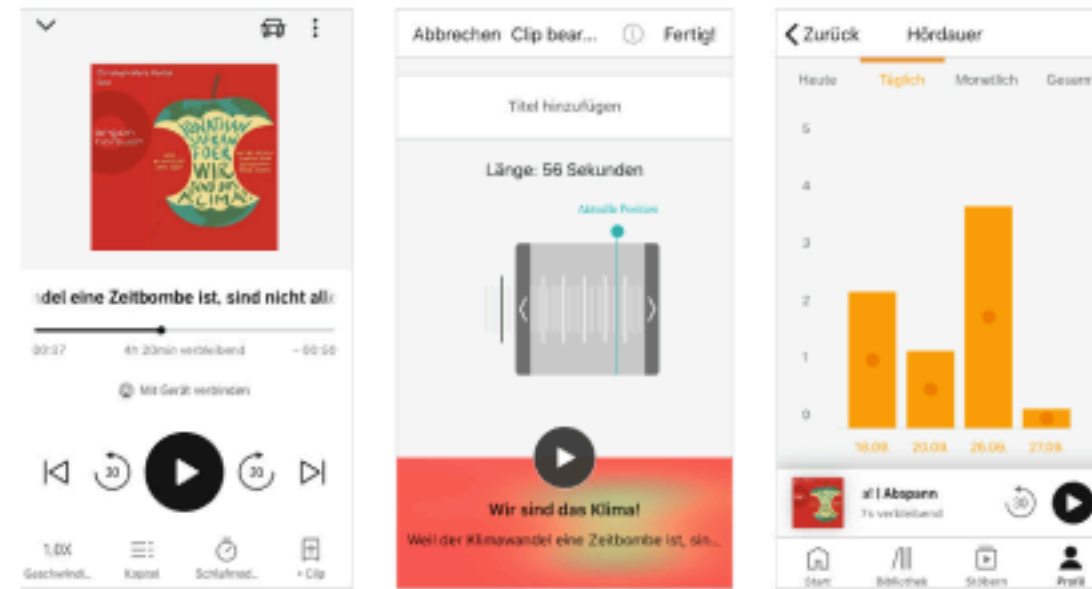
Christoph Maria Herbst
JONATHAN SAFRAN FOER
WIR SIND DAS KLIMA!

ndel eine Zeitbombe ist, sind nicht all

00:37 6h 20min verbleibend −00:50

Mit Gerät verbinden

30 30

1,0X Geschwindi... Kapitel Schlafmod... + Clip

Abbrechen Clip bear... Fertig!

Titel hinzufügen

Länge: 56 Sekunden

Aktuelle Position

Wir sind das Klima!

Weil der Klimawandel eine Zeitbombe ist, sin...

Zurück Hördauer

Heute Täglich Monatlich Gesam

5
4
3
2
1
0

18.09. 20.09. 26.09. 27.09.

al | Abspann
7s verbleibend

30

Start Bibliothek Stöbern Profil